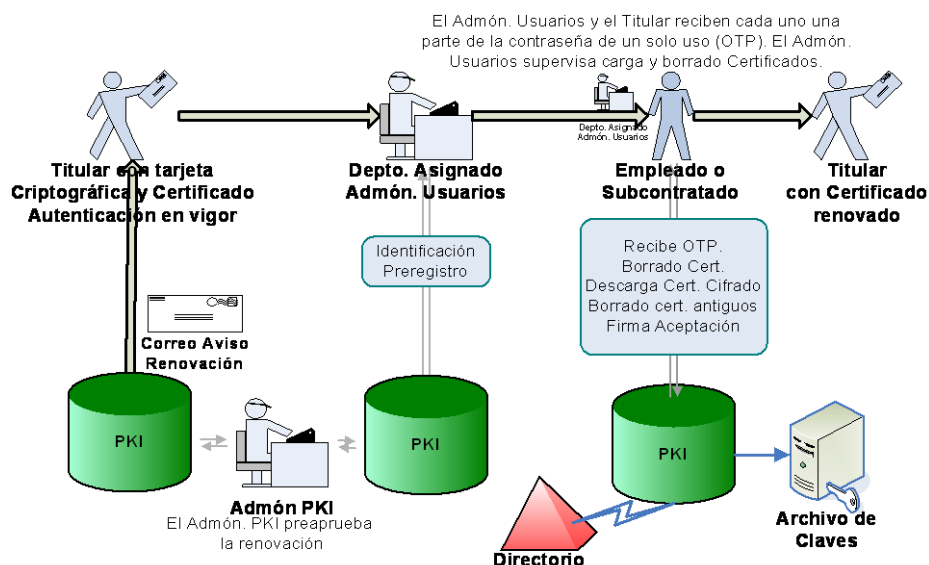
El Admón. Usuarios y el Titular reciben cada uno una parte de la contraseña de un solo uso (OTP). El Admón. Usuarios supervisa carga y borrado Certificados.

Titular con tarjeta Criptográfica y Certificado Autenticación en vigor

Depto. Asignado Admón. Usuarios

Depto. Asignado Admón. Usuarios

Empleado o Subcontratado

Titular con Certificado renovado

Identificación Preregistro

Recibe OTP. Borrado Cert. Descarga Cert. Cifrado Borrado cert. antiguos Firma Aceptación

Correo Aviso Renovación

PKI

PKI

PKI

Admón PKI
El Admón. PKI preaprueba la renovación

Directorio

Archivo de Claves